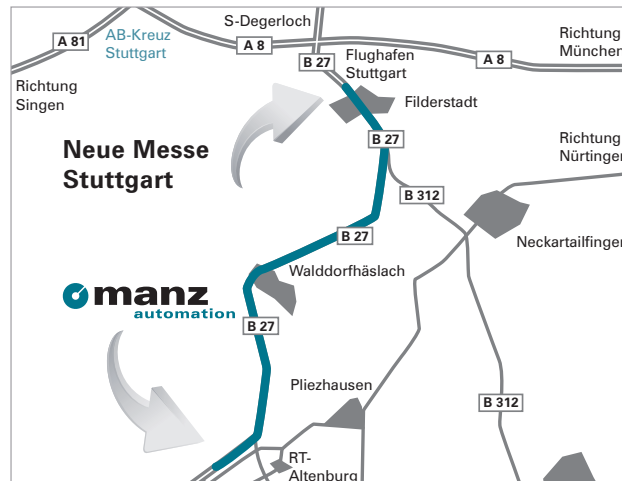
A 81
AB-Kreuz Stuttgart
S-Degerloch
A 8
Richtung München
Richtung Singen
B 27
Flughafen Stuttgart
A 8
Filderstadt
Neue Messe Stuttgart
B 27
Richtung Nürtingen
B 312
Neckartailfingen
B 27
Walddorfhäslach
manz automation
B 27
Pliezhausen
B 312
RT-Altenburg